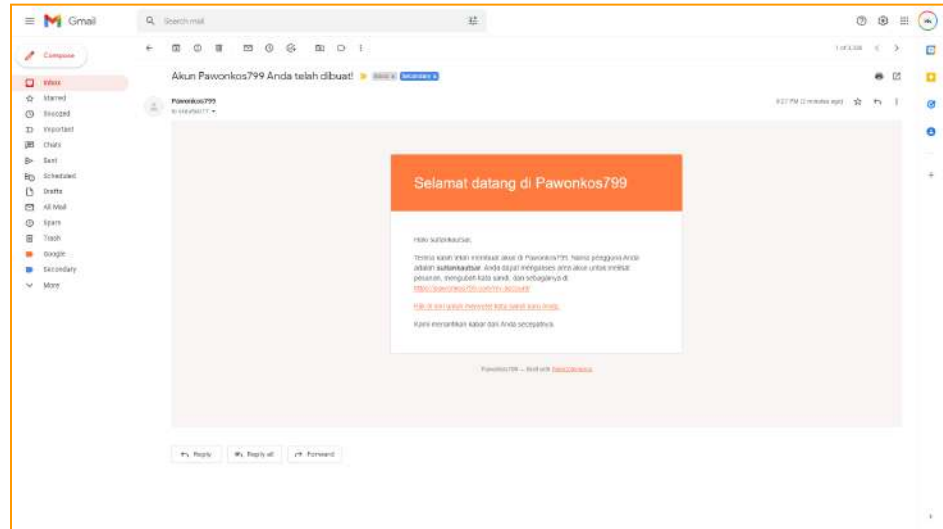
Gmail

Search mail

Compose

Inbox
Starred
Snoozed
Important
Chats
Sent
Scheduled
Drafts
All Mail
Spam
Trash
Google
Secondary
More

1 of 3,336

Akun Pawonkos799 Anda telah dibuat! Inbox x Secondary x

Pawonkos799
to sultankautsar ▾

8:27 PM (2 minutes ago)

Selamat datang di Pawonkos799

Halo sultankautsar,

Terima kasih telah membuat akun di Pawonkos799. Nama pengguna Anda adalah **sultankautsar**. Anda dapat mengakses area akun untuk melihat pesanan, mengubah kata sandi, dan sebagainya di: https://pawonkos799.com/my-account/

Klik di sini untuk mengatur kata sandi baru Anda.

Kami menantikan kabar dari Anda secepatnya.

Pawonkos799 — Built with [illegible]

Reply
Reply all
Forward